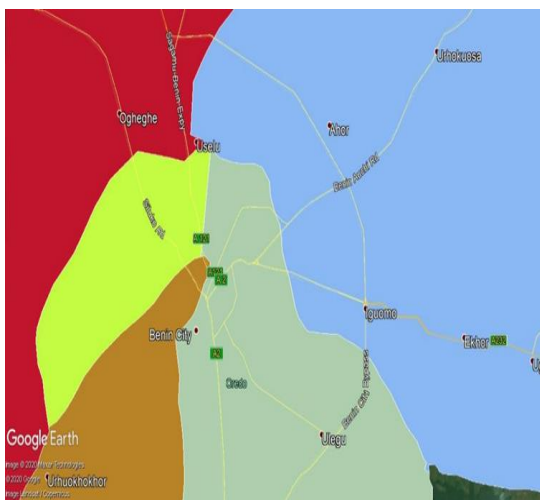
Lagos-Benin Expy
Urhokuosa
Ogheghe
Ahor
Uselu
Benin Auchi Rd
Siluko Rd
A121
A121
A2
Iguomo
Ekhor
A232
Benin City
A2
Oredo
Benin City Rd
Ulegu
Google Earth
Image © 2020 Maxar Technologies
© 2020 Google
Image Landsat / Copernicus
Urhuokhokhor